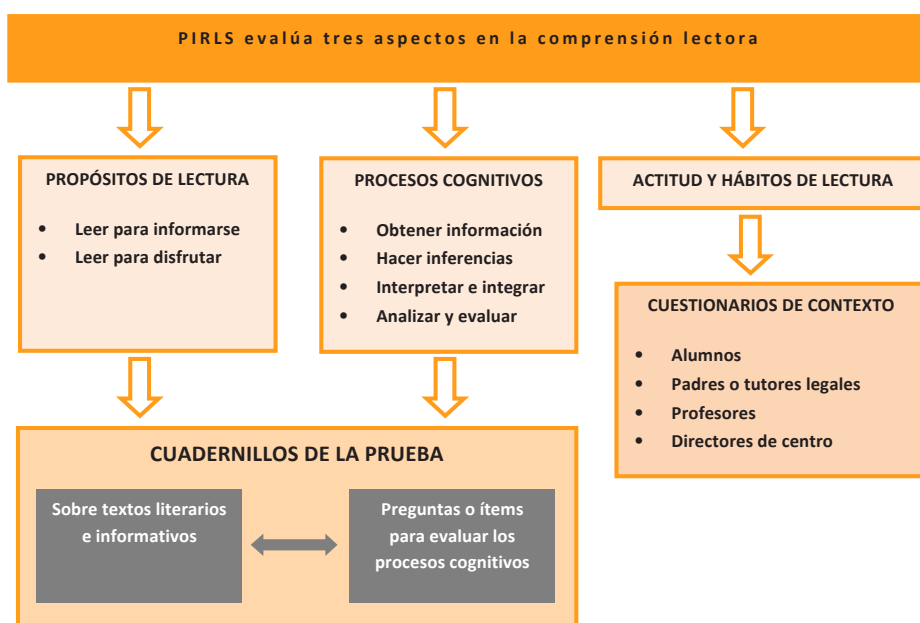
PIRLS evalúa tres aspectos en la comprensión lectora

PROPÓSITOS DE LECTURA

- Leer para informarse
- Leer para disfrutar

PROCESOS COGNITIVOS

- Obtener información
- Hacer inferencias
- Interpretar e integrar
- Analizar y evaluar

ACTITUD Y HÁBITOS DE LECTURA

CUESTIONARIOS DE CONTEXTO

- Alumnos
- Padres o tutores legales
- Profesores
- Directores de centro

CUADERNILLOS DE LA PRUEBA

Sobre textos literarios e informativos

Preguntas o ítems para evaluar los procesos cognitivos